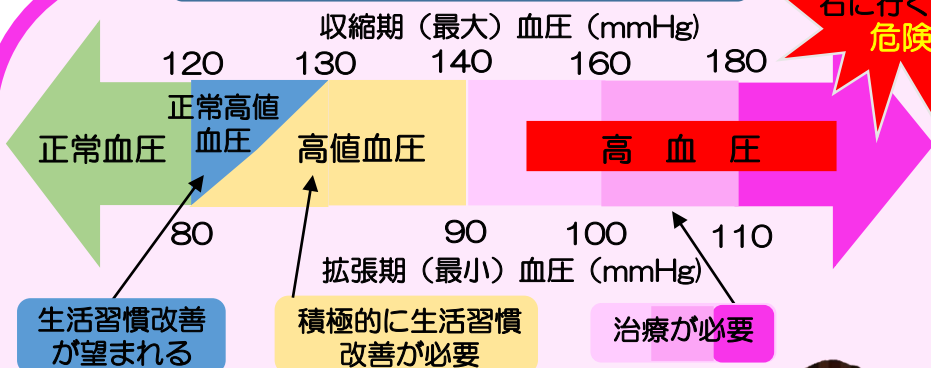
収縮期（最大）血圧（mmHg）

右に行く
危険

120 130 140 160 180

正常高値
血圧

正常血圧

高値血圧

高　血　圧

80 90 100 110

拡張期（最小）血圧（mmHg）

生活習慣改善
が望まれる

積極的に生活習慣
改善が必要

治療が必要